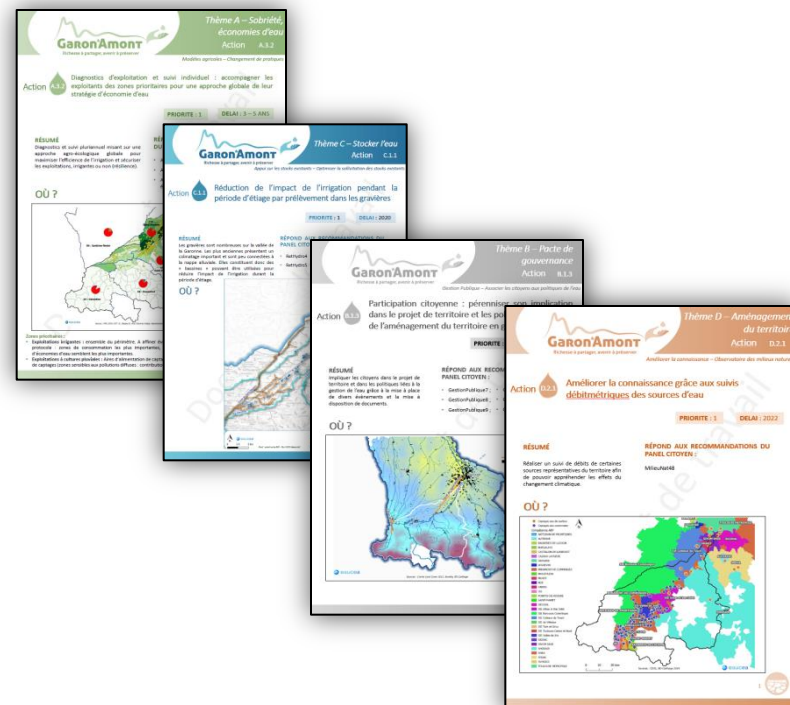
Garon'Amont
Richesse à partager, avenir à préserver

Thème A – Sobriété, économies d'eau
Action A.3.2
Modèles agricoles – Changement de pratiques

Action A.3.2 Diagnostics d'exploitation et suivi individuel : accompagner les exploitants des zones prioritaires pour une approche globale de leur stratégie d'économie d'eau

PRIORITE : 1 DELAI : 3 – 5 ANS

RÉSUMÉ
Diagnostics et suivi pluriannuel misant sur une approche agro-écologique globale pour maximiser l'efficience de l'irrigation et sécuriser les exploitations, irriguées ou non (résilience).

OÙ ?

Garon'Amont
Richesse à partager, avenir à préserver

Thème C – Stocker l'eau
Action C.1.1
Appui sur les stocks existants – Optimiser la sollicitation des stocks existants

Action C.1.1 Réduction de l'impact de l'irrigation pendant la période d'étiage par prélèvement dans les gravières

PRIORITE : 1 DELAI : 2020

RÉSUMÉ
Les gravières sont nombreuses sur la vallée de la Garonne. Les plus anciennes présentent un colmatage important et sont peu connectées à la nappe alluviale. Elles constituent donc des « bassines » pouvant être utilisées pour réduire l'impact de l'irrigation durant la période d'étiage.

RÉPOND AUX RECOMMANDATIONS DU PANEL CITOYEN

OÙ ?

Garon'Amont
Richesse à partager, avenir à préserver

Thème B – Pacte de gouvernance
Action B.1.3
Gestion Publique – Associer les citoyens aux politiques de l'eau

Action B.1.3 Participation citoyenne : pérenniser son implication dans le projet de territoire et les po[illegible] de l'aménagement du territoire en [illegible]

PRIORITE : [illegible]

RÉSUMÉ
Impliquer les citoyens dans le projet de territoire et dans les politiques liées à la gestion de l'eau grâce à la mise à place de divers évènements et la mise à disposition de documents.

RÉPOND AUX RECOM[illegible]
- GestionPublique7 ;
- GestionPublique8 ;
- GestionPublique9 ;

OÙ ?

Garon'Amont
Richesse à partager, avenir à préserver

Thème D – Aménagem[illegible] du territoi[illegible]
Action D.2.1
Améliorer la connaissance – Observatoire des milieux natur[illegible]

Action D.2.1 Améliorer la connaissance grâce aux suivis débitmétriques des sources d'eau

PRIORITE : 1 DELAI : 2022

RÉSUMÉ
Réaliser un suivi de débits de certaines sources représentatives du territoire afin de pouvoir appréhender les effets du changement climatique.

RÉPOND AUX RECOMMANDATIONS DU PANEL CITOYEN :
MilieuNat48

OÙ ?

Document de travail